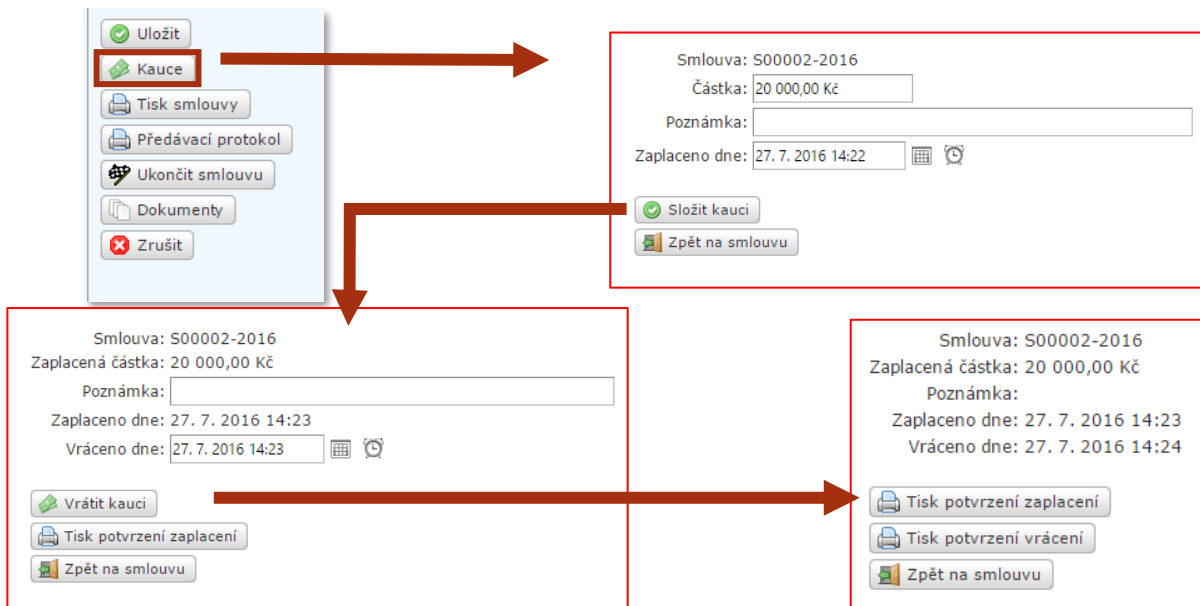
Uložit
Kauce
Tisk smlouvy
Předávací protokol
Ukončit smlouvu
Dokumenty
Zrušit

Smlouva: S00002-2016
Částka: 20 000,00 Kč
Poznámka:
Zaplaceno dne: 27. 7. 2016 14:22
Složit kauci
Zpět na smlouvu

Smlouva: S00002-2016
Zaplacená částka: 20 000,00 Kč
Poznámka:
Zaplaceno dne: 27. 7. 2016 14:23
Vráceno dne: 27. 7. 2016 14:23
Vrátit kauci
Tisk potvrzení zaplacení
Zpět na smlouvu

Smlouva: S00002-2016
Zaplacená částka: 20 000,00 Kč
Poznámka:
Zaplaceno dne: 27. 7. 2016 14:23
Vráceno dne: 27. 7. 2016 14:24
Tisk potvrzení zaplacení
Tisk potvrzení vrácení
Zpět na smlouvu